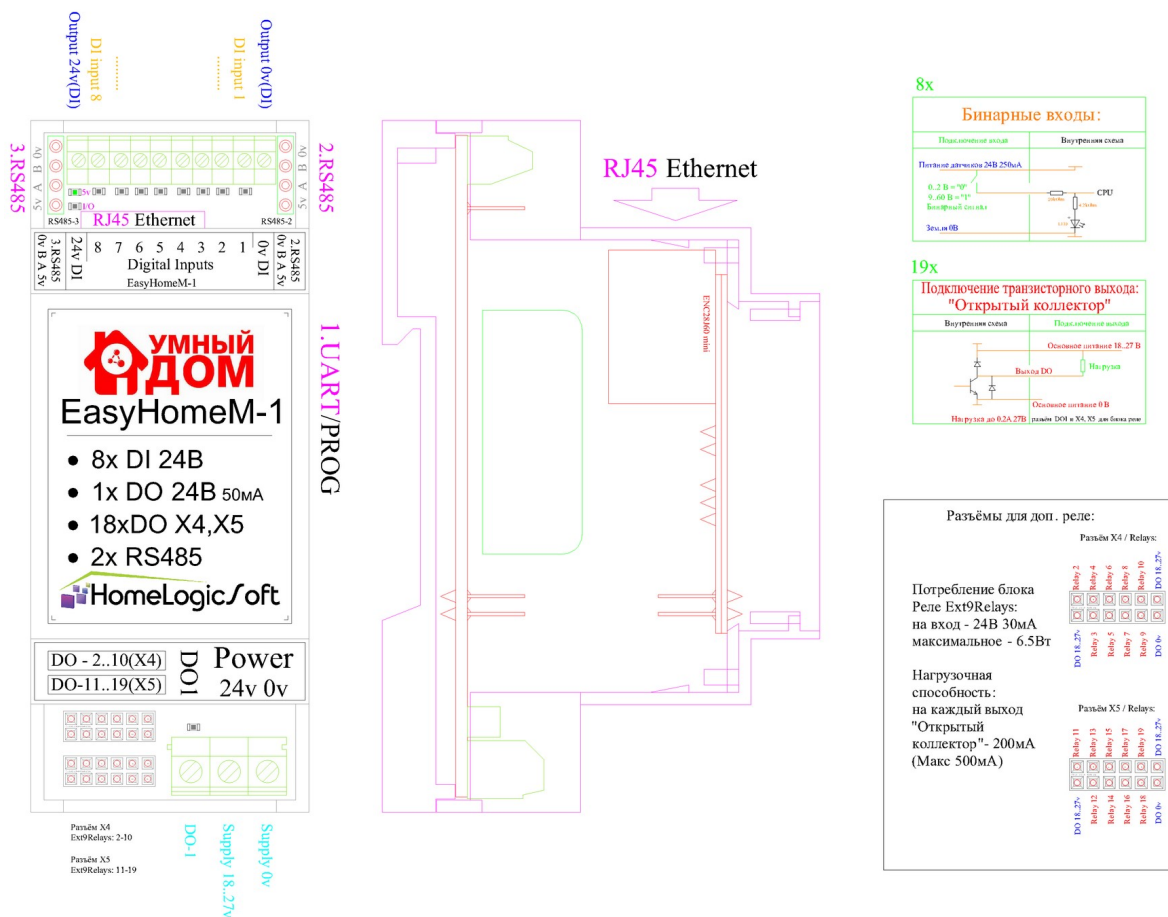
Output 24v(DI)
DI input 8
..........
..........
DI input 1
Output 0v(DI)

3.RS485
5v A B 0v
5v
I/O
RS485-3
RJ45 Ethernet
RS485-2
5v A B 0v
2.RS485

3.RS485
0v B A 5v
24v DI
8 7 6 5 4 3 2 1
Digital Inputs
EasyHomeM-1
0v DI
2.RS485
0v B A 5v

УМНЫЙ ДОМ
EasyHomeM-1
• 8x DI 24B
• 1x DO 24B 50мА
• 18xDO X4,X5
• 2x RS485
HomeLogicSoft

1.UART/PROG

DO - 2..10(X4)
DO-11..19(X5)
DO1
Power
24v 0v

Разъём X4
Ext9Relays: 2-10

Разъём X5
Ext9Relays: 11-19

DO-1
Supply 18..27v
Supply 0v

RJ45 Ethernet

ENC28J60 mini

8x
Бинарные входы:
Подключение входа
Внутренняя схема
Питание датчиков 24В 250мА
0..2 В = "0"
9..60 В = "1"
Бинарный сигнал
CPU
Земля 0В

19x
Подключение транзисторного выхода:
"Открытый коллектор"
Внутренняя схема
Подключение выхода
Основное питание 18..27 В
Нагрузка
Выход DO
Основное питание 0 В
Нагрузка до 0,2А 27В
разъём DO1 и X4, X5 для блока реле

Разъёмы для доп. реле:
Разъём X4 / Relays:
Relay 2
Relay 4
Relay 6
Relay 8
Relay 10
DO 18..27v
DO 18..27v
Relay 3
Relay 5
Relay 7
Relay 9
DO 0v

Потребление блока Реле Ext9Relays:
на вход - 24В 30мА
максимальное - 6.5Вт

Нагрузочная способность:
на каждый выход "Открытый коллектор"- 200мА
(Макс 500мА)

Разъём X5 / Relays:
Relay 11
Relay 13
Relay 15
Relay 17
Relay 19
DO 18..27v
DO 18..27v
Relay 12
Relay 14
Relay 16
Relay 18
DO 0v